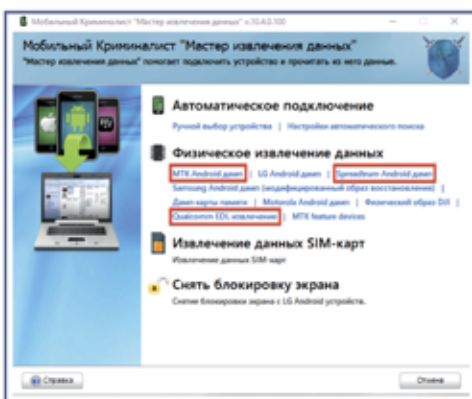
Мобильный Криминалист "Мастер извлечения данных" v.10.4.0.100

Мобильный Криминалист "Мастер извлечения данных"

"Мастер извлечения данных" поможет подключить устройство и прочитать из него данные.

Автоматическое подключение

Ручной выбор устройства | Настройки автоматического поиска

Физическое извлечение данных

MTK Android дамп | LG Android дамп | Spreadtrum Android дамп | Samsung Android дамп (модифицированный образ восстановления) | Дамп карты памяти | Motorola Android дамп | Физический образ Dill | Qualcomm EDL извлечение | MTK feature devices

Извлечение данных SIM-карт

Извлечение данных SIM-карт

Снять блокировку экрана

Снятие блокировки экрана с LG Android устройства.

Справка

Отмена